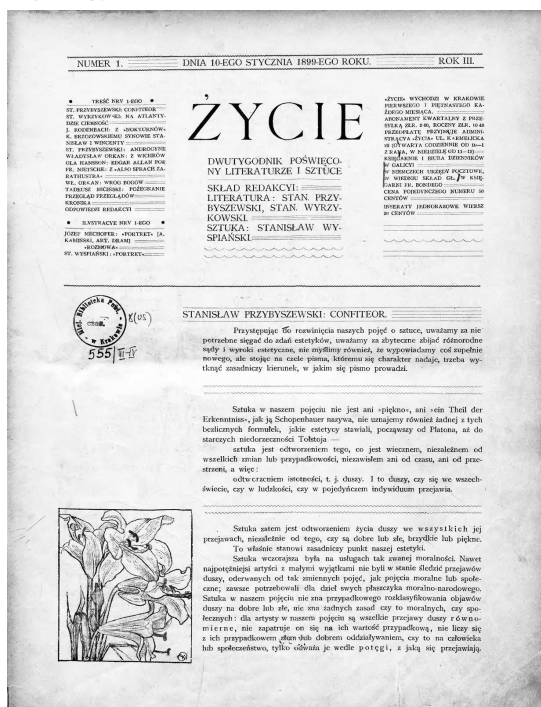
NUMER 1. DNIA 10-EGO STYCZNIA 1899-EGO ROKU. ROK III.

TREŚĆ NRU 1-EGO

ST. PRZYBYSZEWSKI: CONFITEOR.
ST. WYRZYKOWSKI: NA ATLANTYDZIE CIEMNOŚCI.
J. RODENBACH: Z «NOKTURNÓW».
K. BRZOZOWSKI: SYNOWIE STANISŁAW I WINCENTY.
ST. PRZYBYSZEWSKI: ANDROGYNE
WŁADYSŁAW ORKAN: Z WICHRÓW
OLA HANSSON: EDGAR ALLAN POE
FR. NIETSCHE: Z ALSO SPRACH ZARATHUSTRA
WŁ. ORKAN: WKOŁ NOGÓW
TADEUSZ MICIŃSKI: POŻEGNANIE
PRZEGLĄD PRZEGLĄDÓW
KRONIKA
ODPOWIEDZI REDAKCYI

ILUSTRACYE NRU 1-EGO

JÓZEF MECHOFFER: «PORTRET» [A. KAMIŃSKI, ART. DRAM]
«ROZMOWA»
ST. WYSPIAŃSKI: «PORTRET»

ŻYCIE

DWUTYGODNIK POŚWIĘCONY LITERATURZE I SZTUCE

SKŁAD REDAKCYI:
LITERATURA: STAN. PRZYBYSZEWSKI, STAN. WYRZYKOWSKI.
SZTUKA: STANISŁAW WYSPIAŃSKI.

«ŻYCIE» WYCHODZI W KRAKOWIE PIERWSZEGO I PIĘTNASTEGO KAŻDEGO MIESIĄCA.
ABONAMENT KWARTALNY Z PRZESYŁKĄ ZŁR. 2·00, ROCZNY ZŁR. 10·40
PRZEDPŁATĘ PRZYJMUJE ADMINISTRACYA «ŻYCIA» UL. KARMELICKA 10 (OTWARTA CODZIENNIE OD 10—1 Z WYJĄTKIEM NIEDZIELI OD 11—12) KSIĘGARNIE I BIURA DZIENNIKÓW W GALICYI
W NIEMCZECH URZĘDY POCZTOWE, W WIEDNIU SKŁAD GŁ. W KSIĘGARNI FR. BONDEGO
CENA POJEDYŃCZEGO NUMERU 50 CENTÓW
INSERATY DRUKOWANE WIERSZ 20 CENTÓW

555 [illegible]

STANISŁAW PRZYBYSZEWSKI: CONFITEOR.

Przystępując do rozwinięcia naszych pojęć o sztuce, uważamy za nie potrzebne sięgać do zdań estetyków, uważamy za zbyteczne zbijać różnorodne sądy i wyroki estetyczne, nie myślimy również, że wypowiadamy coś zupełnie nowego, ale stojąc na czele pisma, któremu się charakter nadaje, trzeba wytknąć zasadniczy kierunek, w jakim się pismo prowadzi.

Sztuka w naszem pojęciu nie jest ani «piękno», ani «ein Theil der Erkenntniss», jak ją Schopenhauer nazywa, nie uznajemy również żadnej z tych bezlicznych formułek, jakie estetycy stawiali, poczawszy od Platona, aż do starczych niedorzeczności Tołstoja —

sztuka jest odtworzeniem tego, co jest wiecznem, niezależnem od wszelkich zmian lub przypadkowości, niezawisłem ani od czasu, ani od przestrzeni, a więc:

odtworzeniem istotności, t. j. duszy. I to duszy, czy się we wszechświecie, czy w ludzkości, czy w pojedyńczem indywiduum przejawia.

Sztuka zatem jest odtworzeniem życia duszy we wszystkich jej przejawach, niezależnie od tego, czy są dobre lub złe, brzydkie lub piękne.

To właśnie stanowi zasadniczy punkt naszej estetyki.

Sztuka wczorajsza była na usługach tak zwanej moralności. Nawet najpotężniejsi artyści z małymi wyjątkami nie byli w stanie śledzić przejawów duszy, oderwanych od tak zmiennych pojęć, jak pojęcia moralne lub społeczne; zawsze potrzebowali dla dzieł swych płaszczyka moralno-narodowego. Sztuka w naszem pojęciu nie zna przypadkowego rozklasyfikowania objawów duszy na dobre lub złe, nie zna żadnych zasad czy to moralnych, czy społecznych: dla artysty w naszem pojęciu są wszelkie przejawy duszy równomierne, nie zapatruje on się na ich wartość przypadkową, nie liczy się z ich przypadkowem znaczeniem dobrem oddziaływaniem, czy to na człowieka lub społeczeństwo, tylko ocenia je wedle potęgi, z jaką się przejawiają.